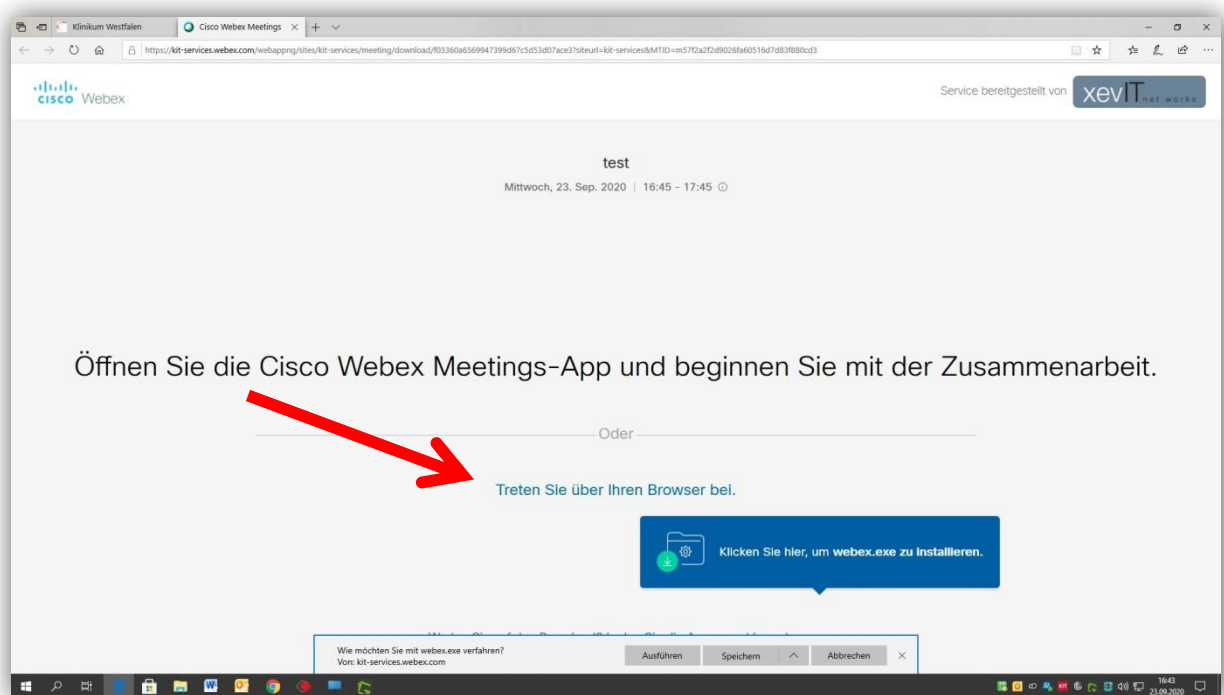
Klinikum Westfalen

Cisco Webex Meetings

https://kit-services.webex.com/webappng/sites/kit-services/meeting/download/f03360a6569947399d67c5d53d07ace3?siteurl=kit-services&MTID=m57f2a2f2d9026fa60516d7d83f880cd3

cisco Webex

Service bereitgestellt von xevIT net works

test

Mittwoch, 23. Sep. 2020 | 16:45 - 17:45

Öffnen Sie die Cisco Webex Meetings-App und beginnen Sie mit der Zusammenarbeit.

Oder

Treten Sie über Ihren Browser bei.

Klicken Sie hier, um webex.exe zu installieren.

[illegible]

Wie möchten Sie mit webex.exe verfahren?
Von: kit-services.webex.com

Ausführen

Speichern

Abbrechen

16:43
23.09.2020